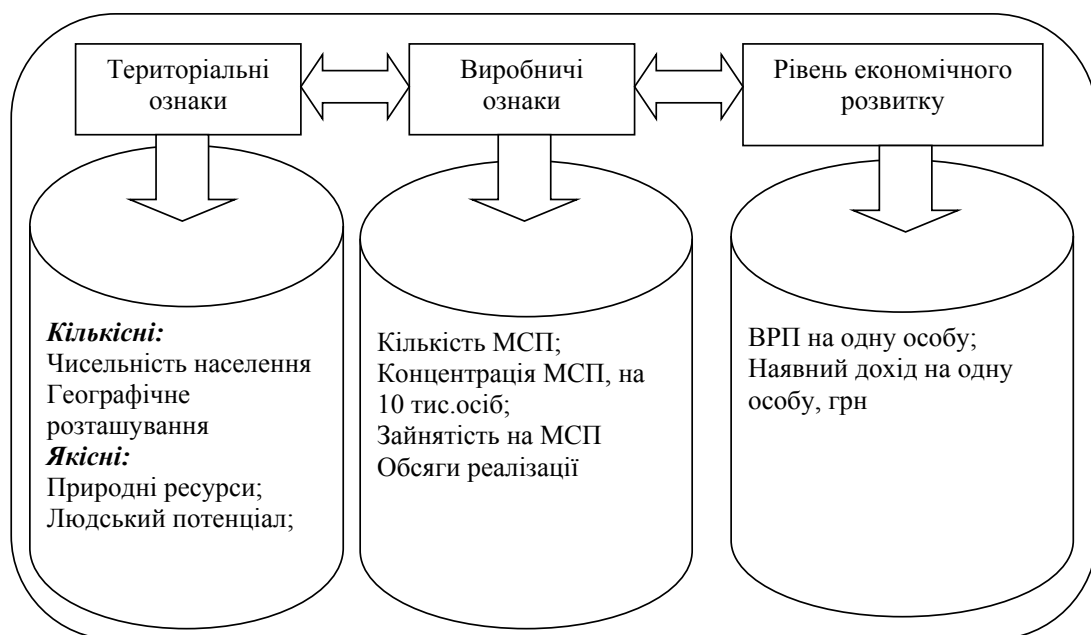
Територіальні ознаки

Виробничі ознаки

Рівень економічного розвитку

***Кількісні:***
Чисельність населення
Географічне розташування
***Якісні:***
Природні ресурси;
Людський потенціал;

Кількість МСП;
Концентрація МСП, на 10 тис.осіб;
Зайнятість на МСП
Обсяги реалізації

ВРП на одну особу;
Наявний дохід на одну особу, грн